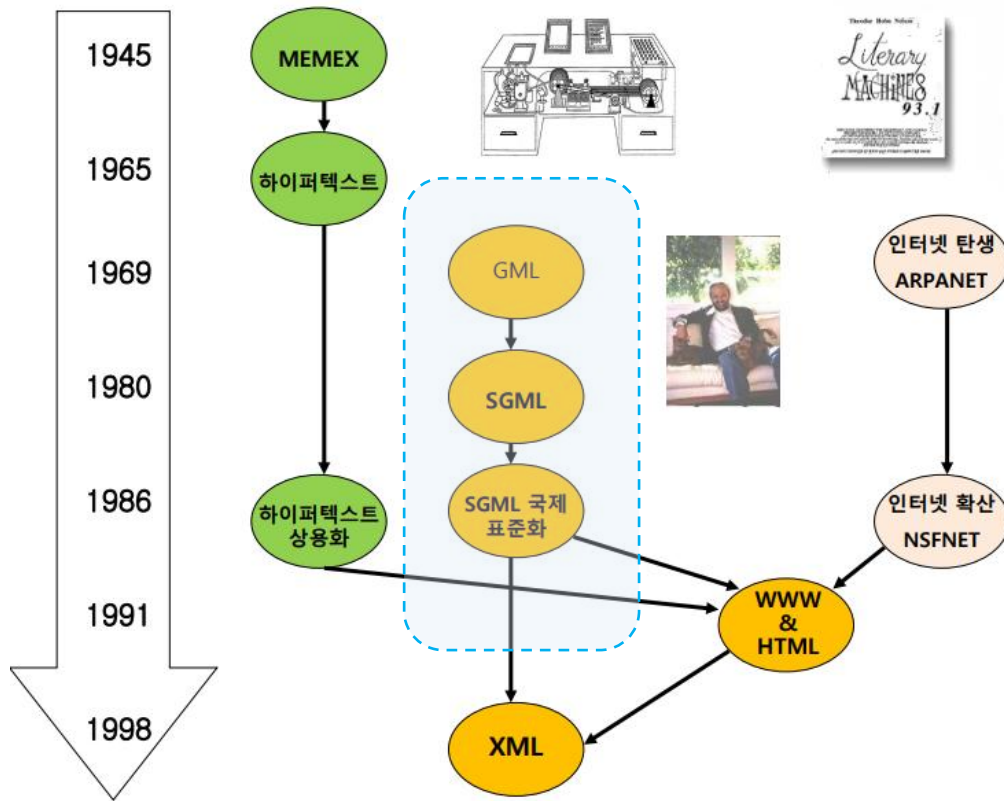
1945
1965
1969
1980
1986
1991
1998

MEMEX
하이퍼텍스트
하이퍼텍스트 상용화

GML
SGML
SGML 국제 표준화

Theodor Holm Nelson
Literary MACHINES 93.1

인터넷 탄생 ARPANET
인터넷 확산 NSFNET

WWW & HTML

XML